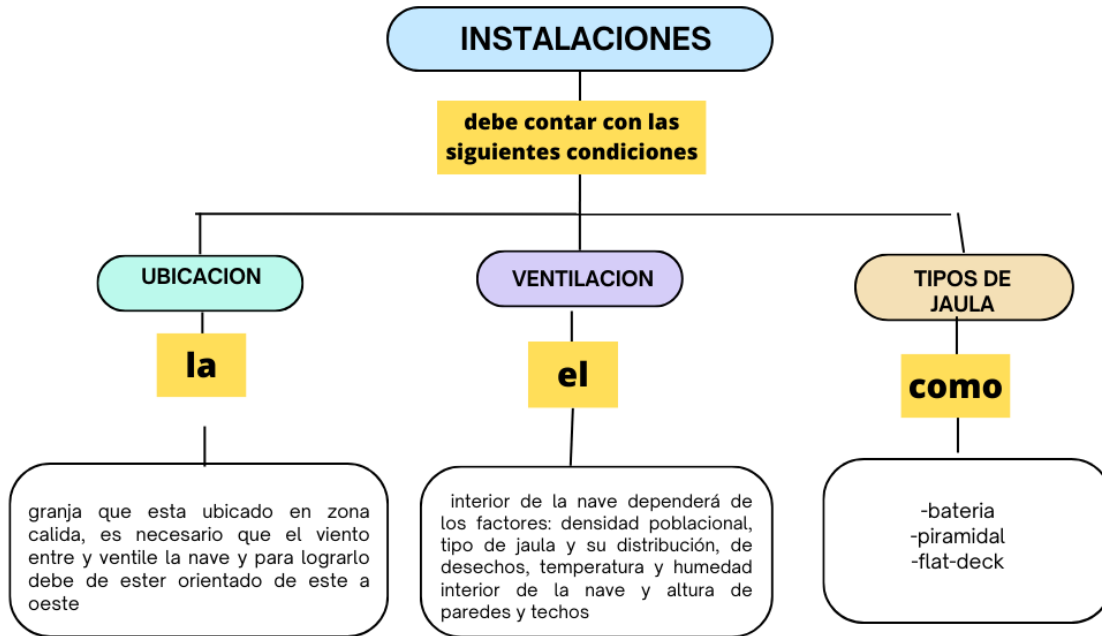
INSTALACIONES

debe contar con las siguientes condiciones

UBICACION

la

granja que esta ubicado en zona calida, es necesario que el viento entre y ventile la nave y para lograrlo debe de ester orientado de este a oeste

VENTILACION

el

interior de la nave dependerá de los factores: densidad poblacional, tipo de jaula y su distribución, de desechos, temperatura y humedad interior de la nave y altura de paredes y techos

TIPOS DE JAULA

como

-bateria
-piramidal
-flat-deck